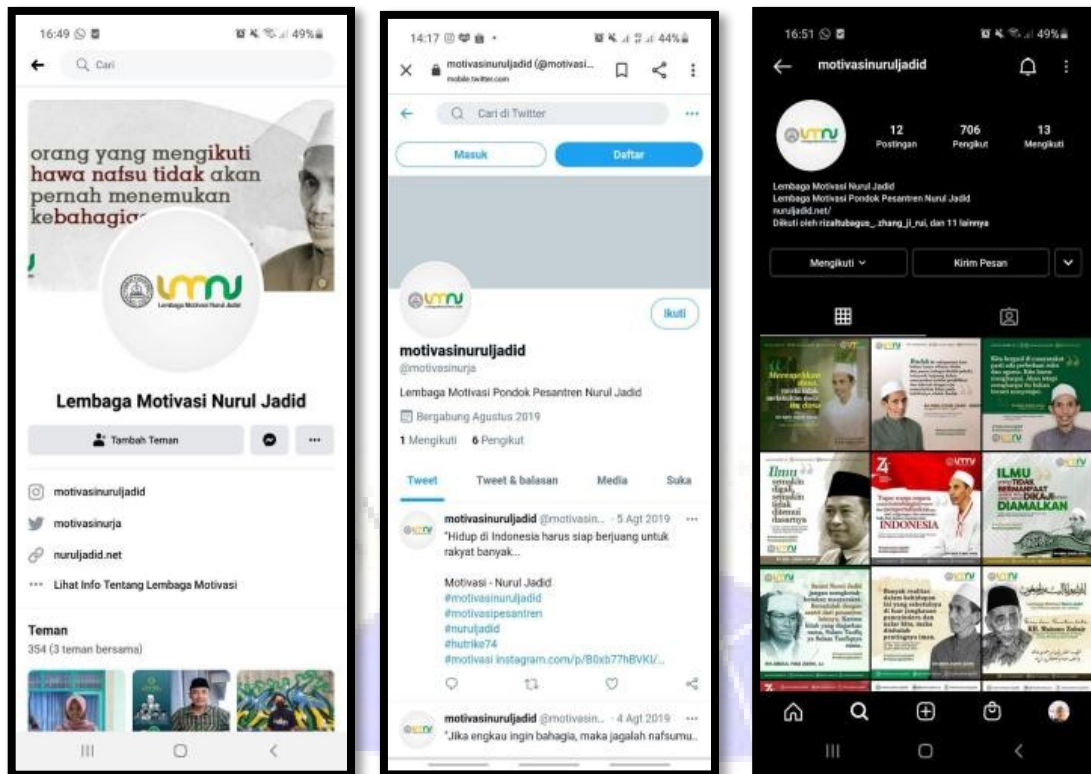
16:49 49%

Cari

orang yang mengikuti hawa nafsu tidak akan pernah menemukan kebahagia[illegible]

LMNJ
Lembaga Motivasi Nurul Jadid

Lembaga Motivasi Nurul Jadid

Tambah Teman

...

motivasinuruljadid

motivasinurja

nuruljadid.net

Lihat Info Tentang Lembaga Motivasi

Teman
354 (3 teman bersama)

III

14:17 44%

motivasinuruljadid (@motivasi...
mobile.twitter.com

Cari di Twitter

Masuk

Daftar

Ikuti

motivasinuruljadid
@motivasinurja

Lembaga Motivasi Pondok Pesantren Nurul Jadid

Bergabung Agustus 2019

1 Mengikuti 6 Pengikut

Tweet

Tweet & balasan

Media

Suka

motivasinuruljadid @motivasin... · 5 Agt 2019
"Hidup di Indonesia harus siap berjuang untuk rakyat banyak...

Motivasi - Nurul Jadid
#motivasinuruljadid
#motivasipesantren
#nurujadid
#hutrike74
#motivasi instagram.com/p/B0xb77hBVKI/...

motivasinuruljadid @motivasin... · 4 Agt 2019
"Jika engkau ingin bahagia, maka jagalah nafsumu...

16:51 49%

motivasinuruljadid

12
Postingan

706
Pengikut

13
Mengikuti

Lembaga Motivasi Nurul Jadid
Lembaga Motivasi Pondok Pesantren Nurul Jadid
nuruljadid.net/
Diikuti oleh rizalfabagus_, zhang_ji_rui, dan 11 lainnya

Mengikuti

Kirim Pesan

Ilmu

INDONESIA

ILMU
TIDAK BERMANFAAT
DIKAJI
DIAMALKAN

III